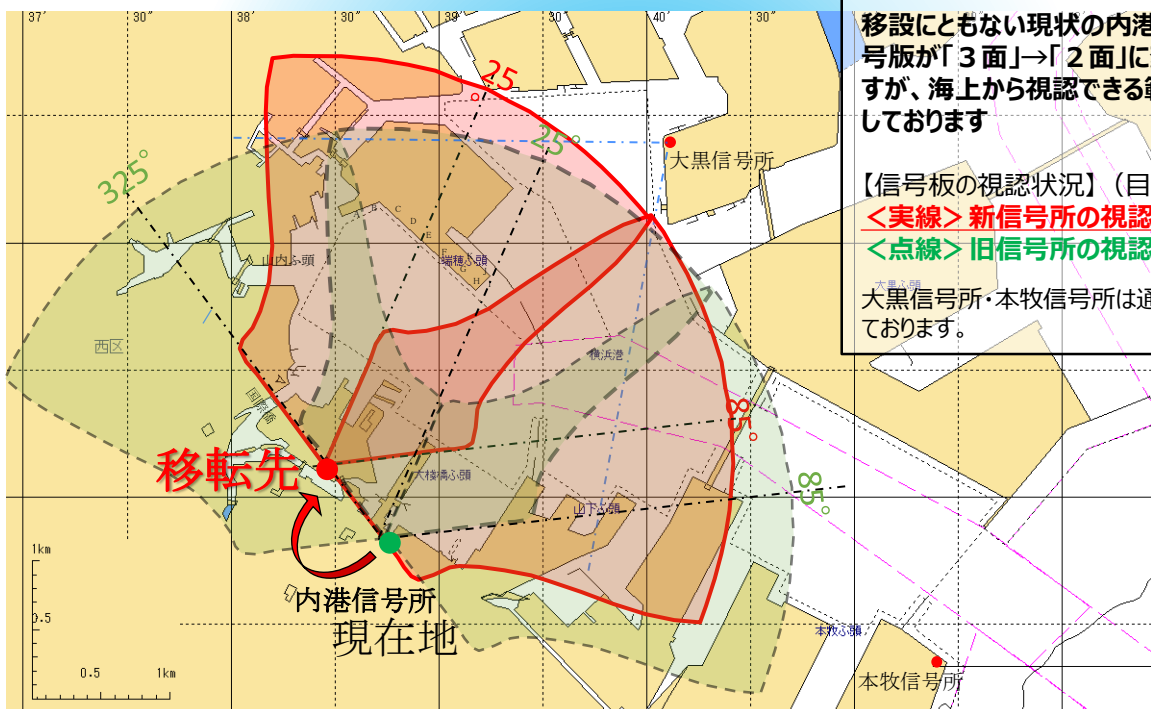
37′ 30″ 38′ 30″ 39′ 40′ 30″

移設にともない現状の内港
号版が「３面」→「２面」に
すが、海上から視認できる
しております

【信号板の視認状況】（目
＜実線＞新信号所の視認
＜点線＞旧信号所の視認

大黒信号所・本牧信号所は
ております。

25°
25°
325°
85°
85°

大黒信号所
山内ふ頭
瑞穂ふ頭
西区
横浜港
大桟橋ふ頭
山下ふ頭
大黒ふ頭
本牧ふ頭
本牧信号所

移転先
内港信号所
現在地

1km
0.5
0.5
1km